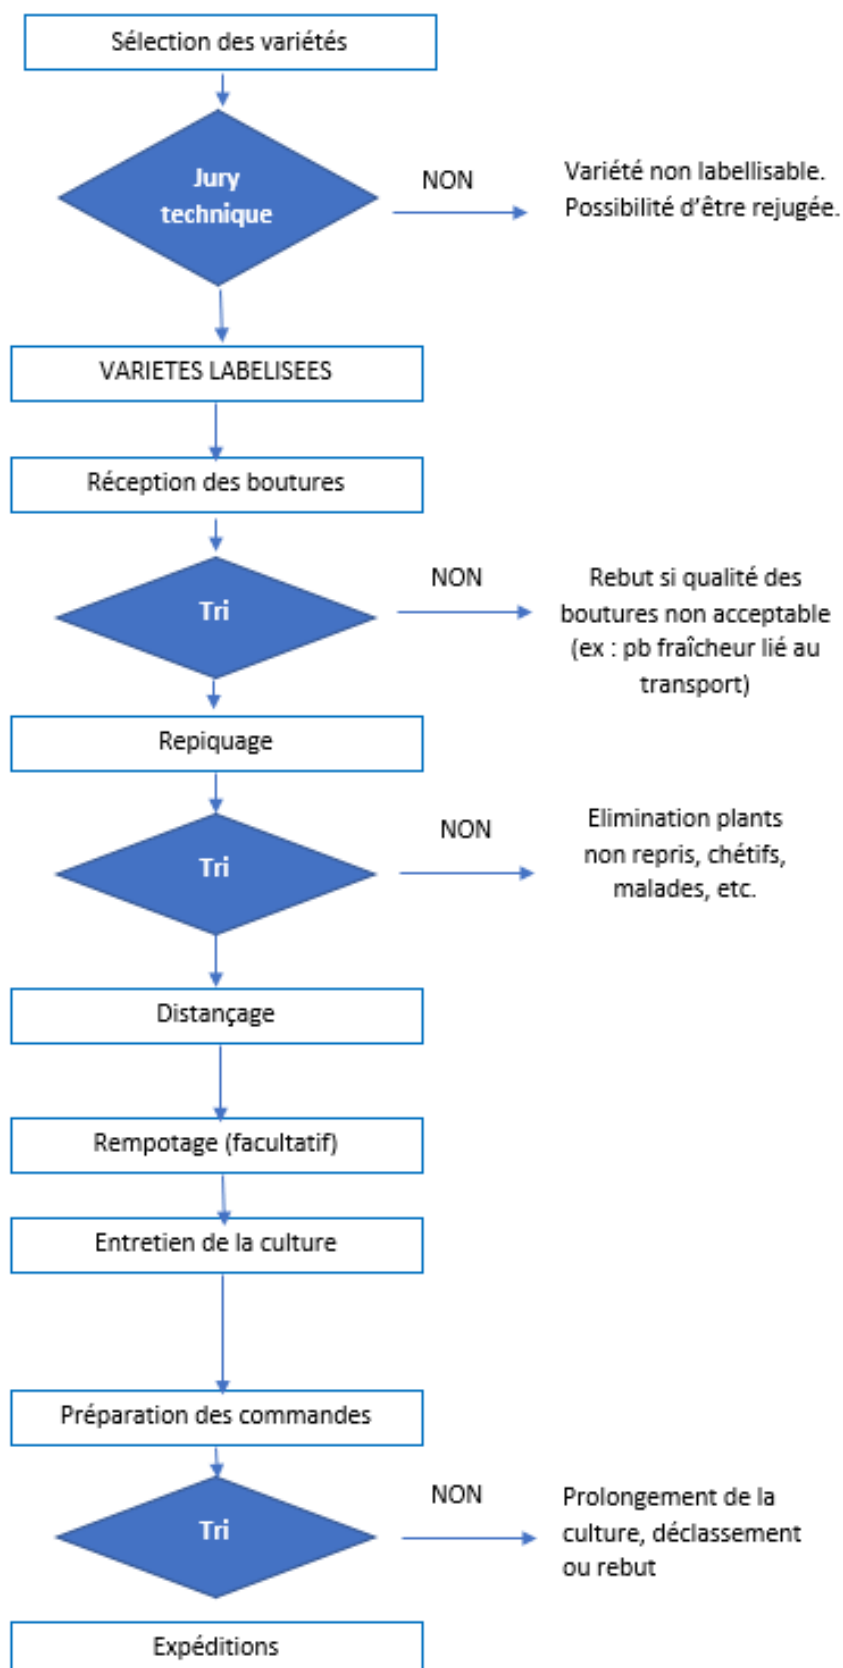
Sélection des variétés

Jury technique

NON

Variété non labellisable. Possibilité d'être rejugée.

VARIETES LABELISEES

Réception des boutures

Tri

NON

Rebut si qualité des boutures non acceptable (ex : pb fraîcheur lié au transport)

Repiquage

Tri

NON

Elimination plants non repris, chétifs, malades, etc.

Distançage

Rempotage (facultatif)

Entretien de la culture

Préparation des commandes

Tri

NON

Prolongement de la culture, déclassement ou rebut

Expéditions